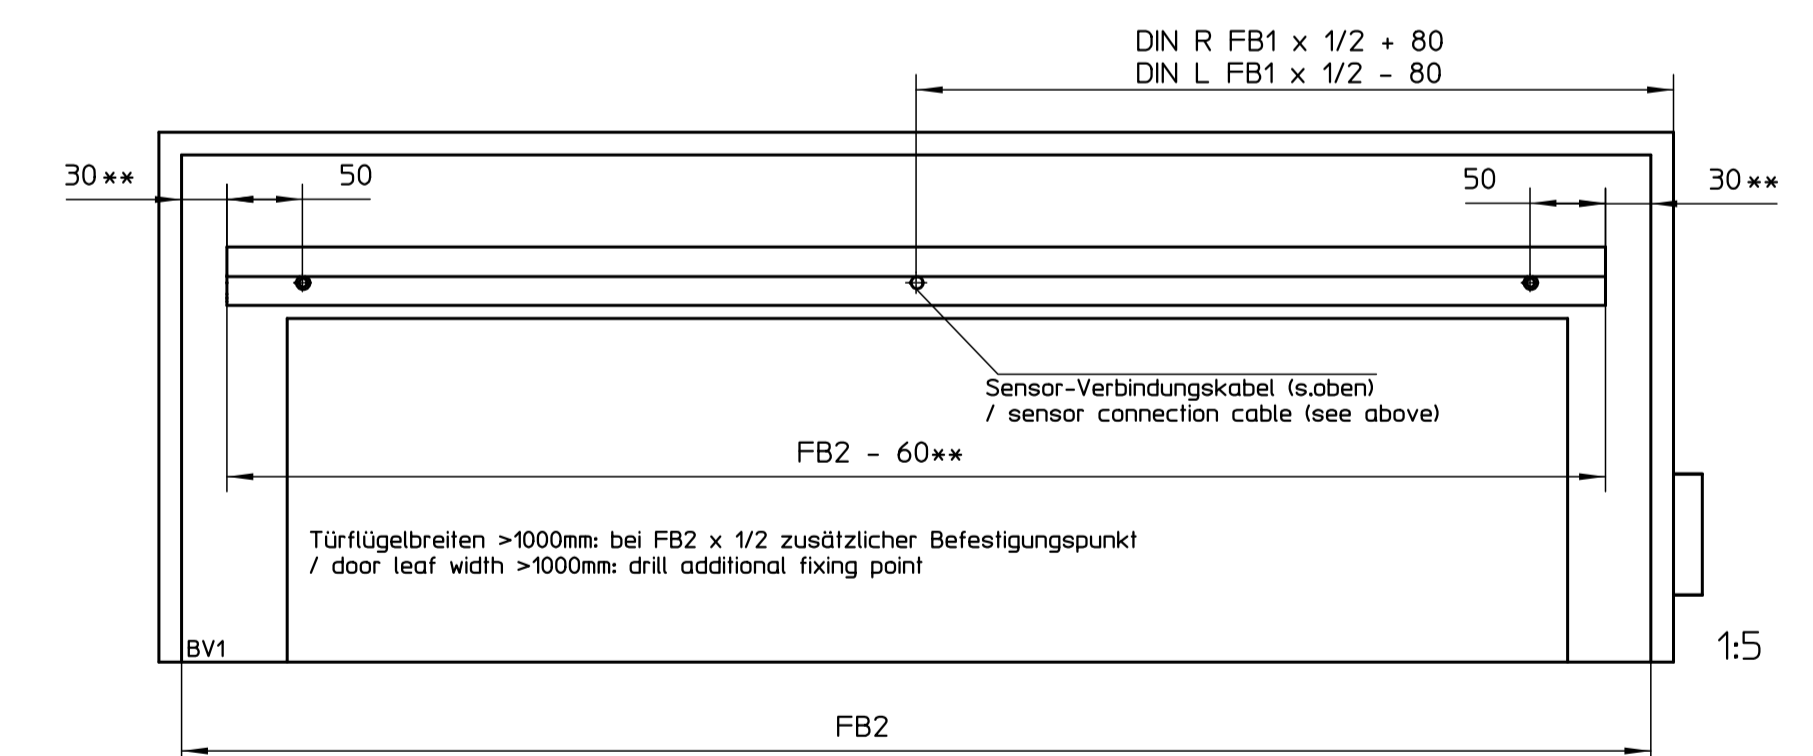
DIN R FB1 x 1/2 + 80
DIN L FB1 x 1/2 - 80

30** 50 50 30**

Sensor-Verbindungskabel (s.oben)
/ sensor connection cable (see above)

FB2 - 60**

Türflügelbreiten >1000mm: bei FB2 x 1/2 zusätzlicher Befestigungspunkt
/ door leaf width >1000mm: drill additional fixing point

BV1

1:5

FB2